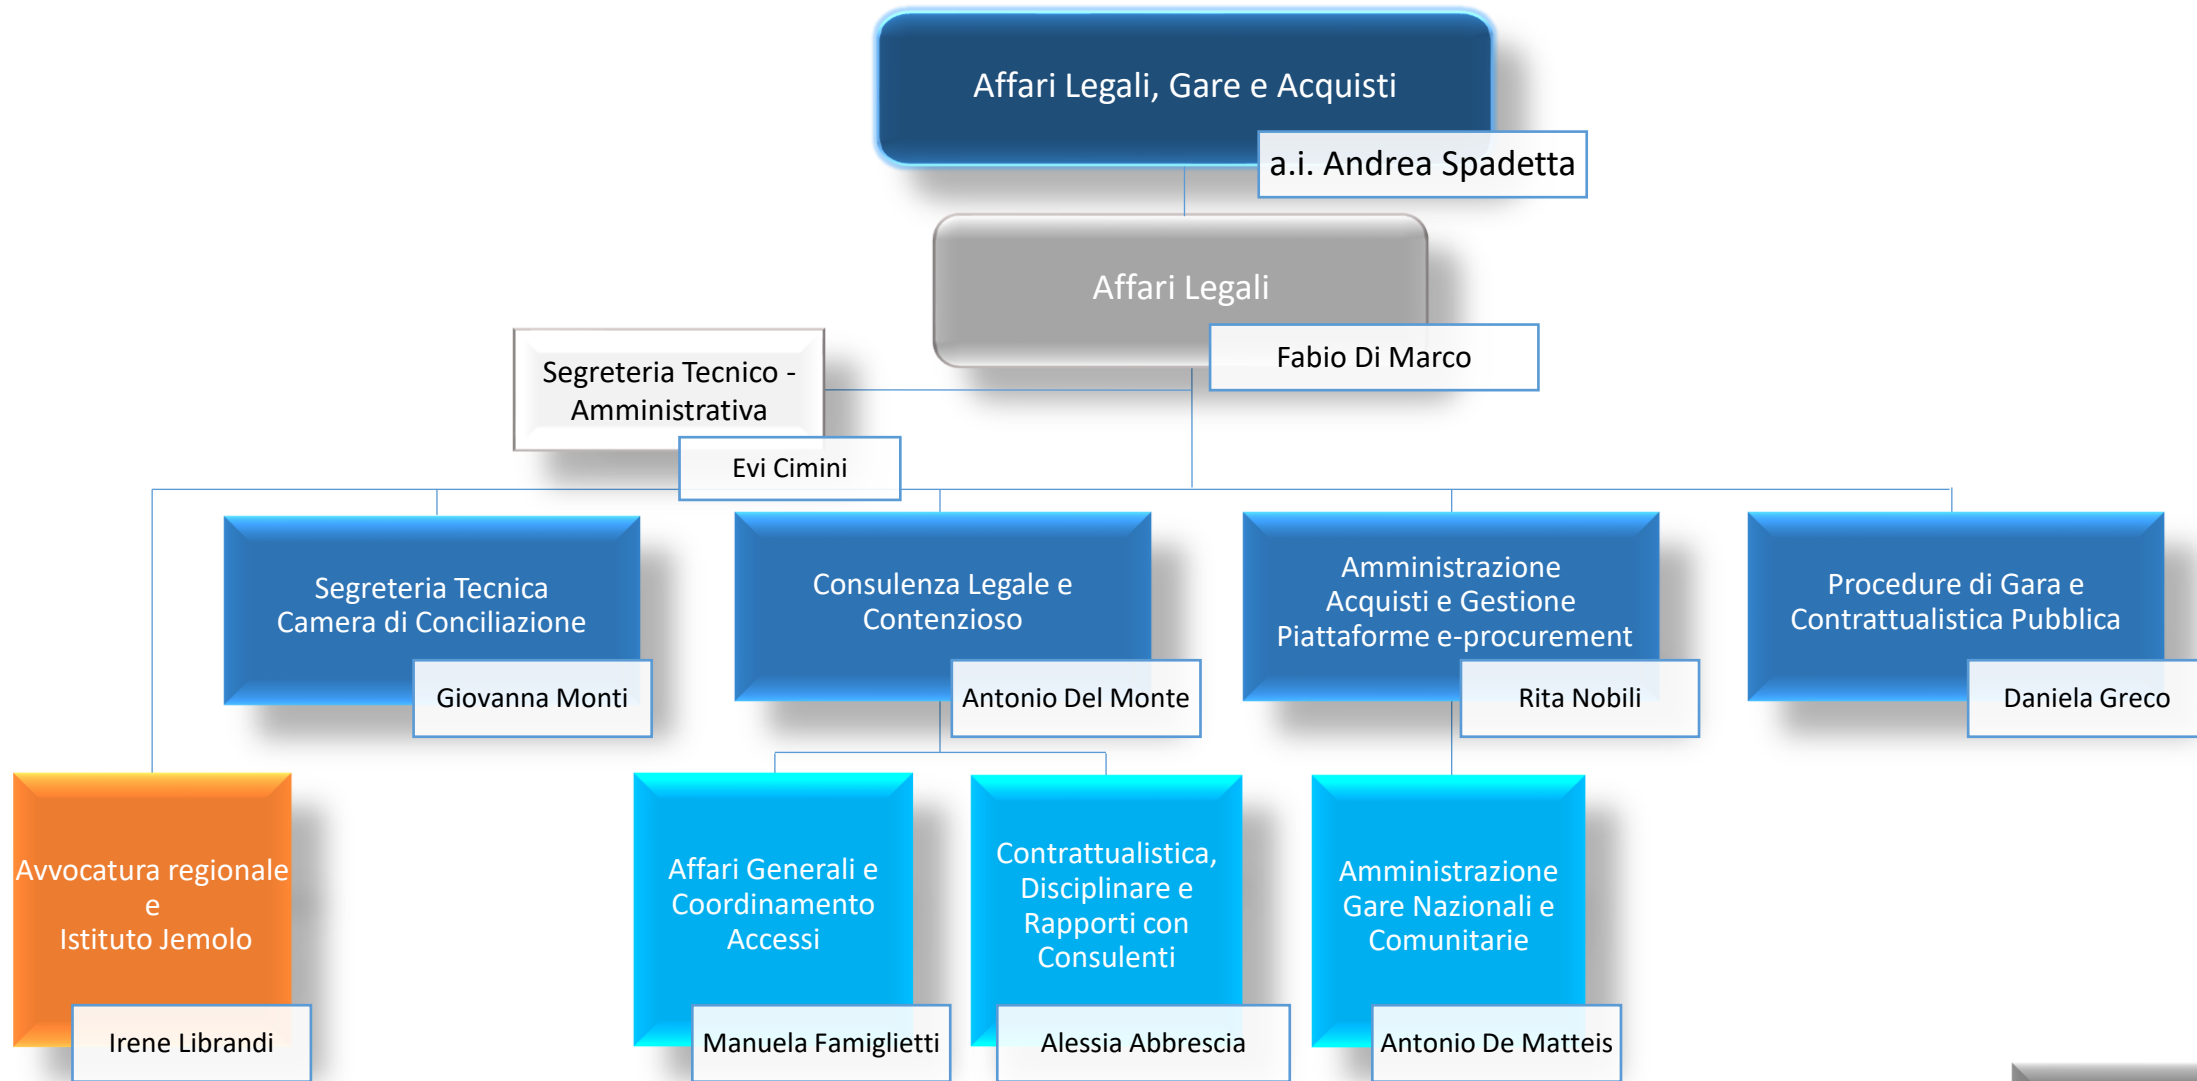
Affari Legali, Gare e Acquisti

a.i. Andrea Spadetta

Affari Legali

Fabio Di Marco

Segreteria Tecnico - Amministrativa

Evi Cimini

Segreteria Tecnica Camera di Conciliazione

Giovanna Monti

Consulenza Legale e Contenzioso

Antonio Del Monte

Amministrazione Acquisti e Gestione Piattaforme e-procurement

Rita Nobili

Procedure di Gara e Contrattualistica Pubblica

Daniela Greco

Avvocatura regionale e Istituto Jemolo

Irene Librandi

Affari Generali e Coordinamento Accessi

Manuela Famiglietti

Contrattualistica, Disciplinare e Rapporti con Consulenti

Alessia Abbrescia

Amministrazione Gare Nazionali e Comunitarie

Antonio De Matteis